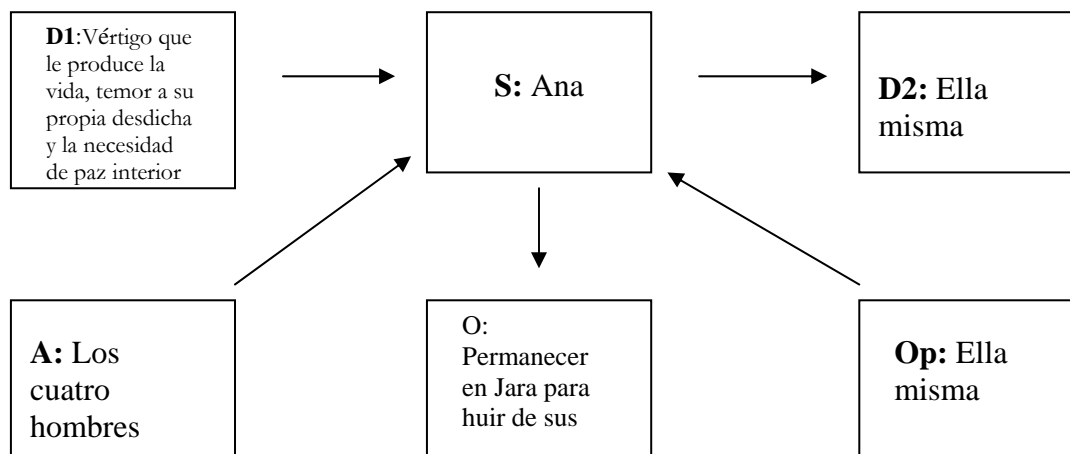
**D1**:Vértigo que le produce la vida, temor a su propia desdicha y la necesidad de paz interior

**S:** Ana

**D2:** Ella misma

**A:** Los cuatro hombres

O: Permanecer en Jara para huir de sus

**Op:** Ella misma